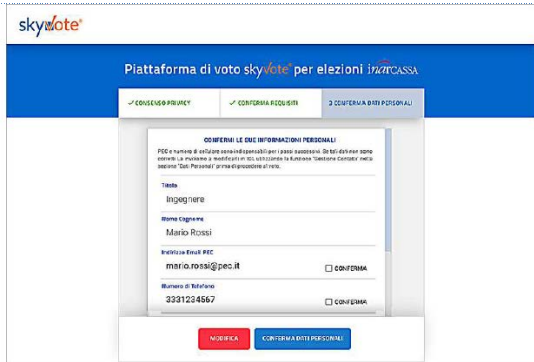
skyvote®

Piattaforma di voto skyvote® per elezioni inarcassa

✓ CONSENSO PRIVACY
✓ CONFERMA REQUISITI
3 CONFERMA DATI PERSONALI

CONFERMI LE TUE INFORMAZIONI PERSONALI

PEC e numero di cellulare sono indispensabili per i passi successivi. Se tali dati non sono corretti La invitiamo a modificarli in iOL utilizzando la funzione "Gestione Contatti" nella sezione "Dati Personali" prima di procedere al voto.

Titolo
Ingegnere

Nome Cognome
Mario Rossi

Indirizzo Email PEC
mario.rossi@pec.it
CONFERMA

Numero di Telefono
3331234567
CONFERMA

MODIFICA
CONFERMA DATI PERSONALI